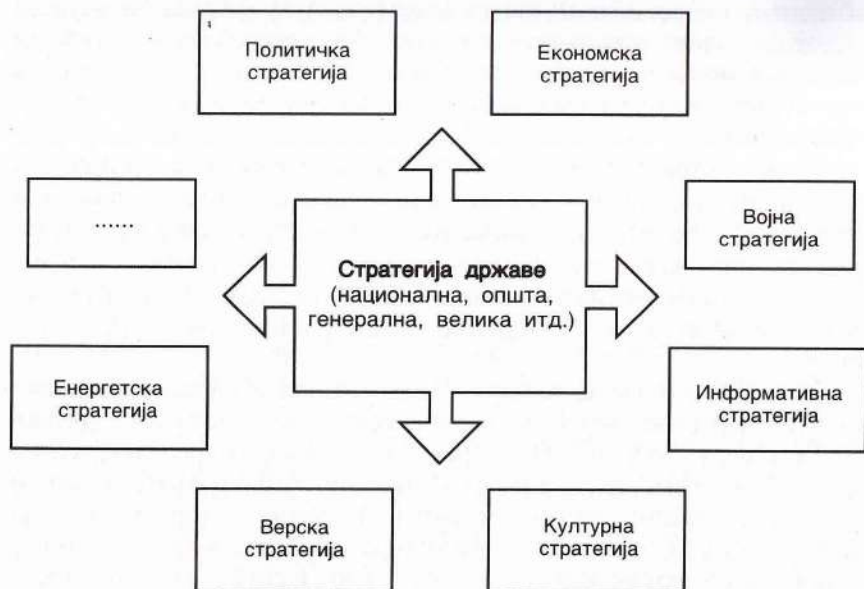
Политичка стратегија

Економска стратегија

......

Војна стратегија

Стратегија државе
(национална, општа, генерална, велика итд.)

Енергетска стратегија

Информативна стратегија

Верска стратегија

Културна стратегија